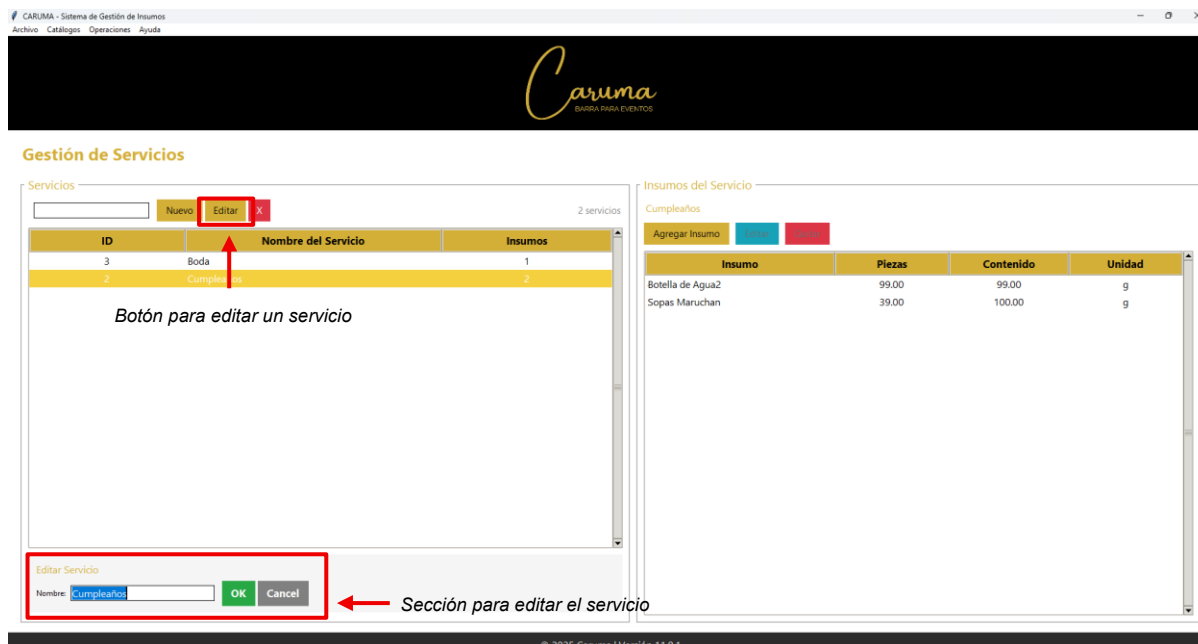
CARUMA - Sistema de Gestión de Insumos
Archivo Catálogos Operaciones Ayuda

Caruma
BARRA PARA EVENTOS

Gestión de Servicios

Servicios
Nuevo Editar X
2 servicios

| ID | Nombre del Servicio | Insumos |
|---|---|---|
| 3 | Boda | 1 |
| 2 | Cumpleaños | 2 |

Botón para editar un servicio

Editar Servicio
Nombre: Cumpleaños OK Cancel

Sección para editar el servicio

Insumos del Servicio
Cumpleaños
Agregar Insumo Editar Quitar

| Insumo | Piezas | Contenido | Unidad |
|---|---|---|---|
| Botella de Agua2 | 99.00 | 99.00 | g |
| Sopas Maruchan | 39.00 | 100.00 | g |

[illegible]